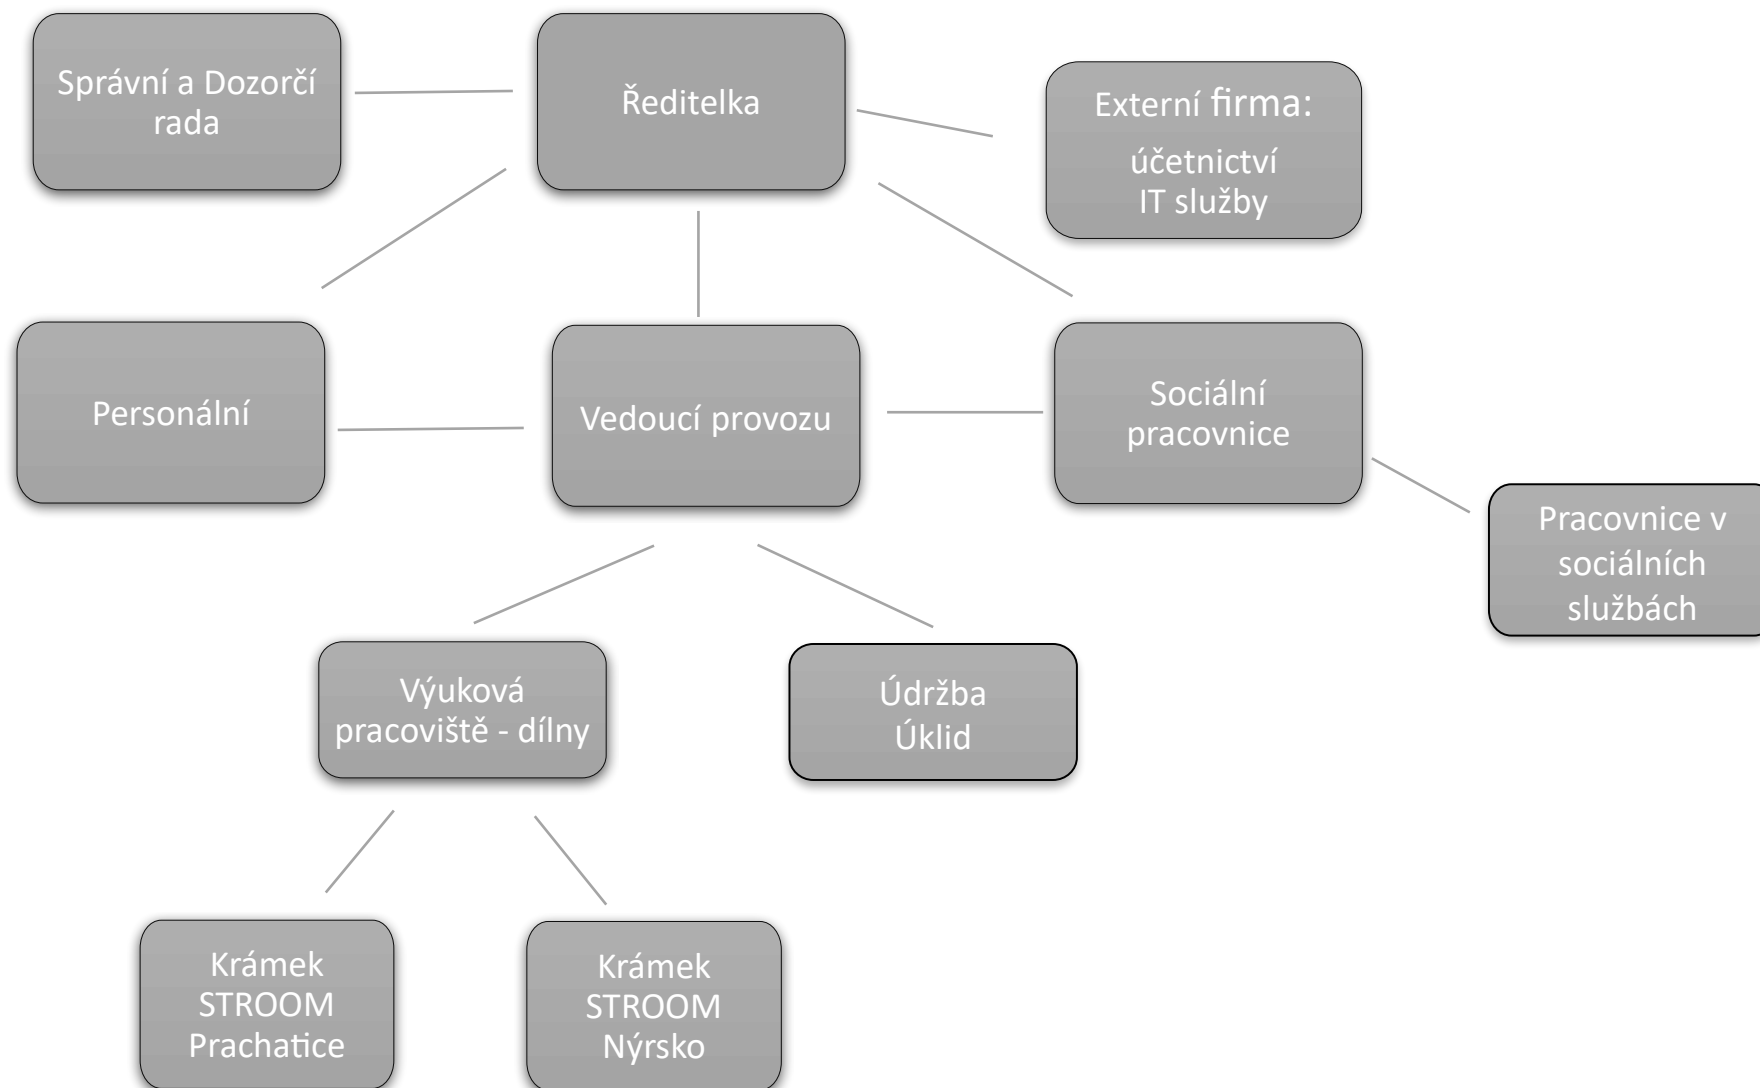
Správní a Dozorčí rada

Ředitelka

Externí firma:
účetnictví
IT služby

Personální

Vedoucí provozu

Sociální pracovnice

Pracovnice v sociálních službách

Výuková pracoviště - dílny

Údržba
Úklid

Krámek STROOM Prachatice

Krámek STROOM Nýrsko